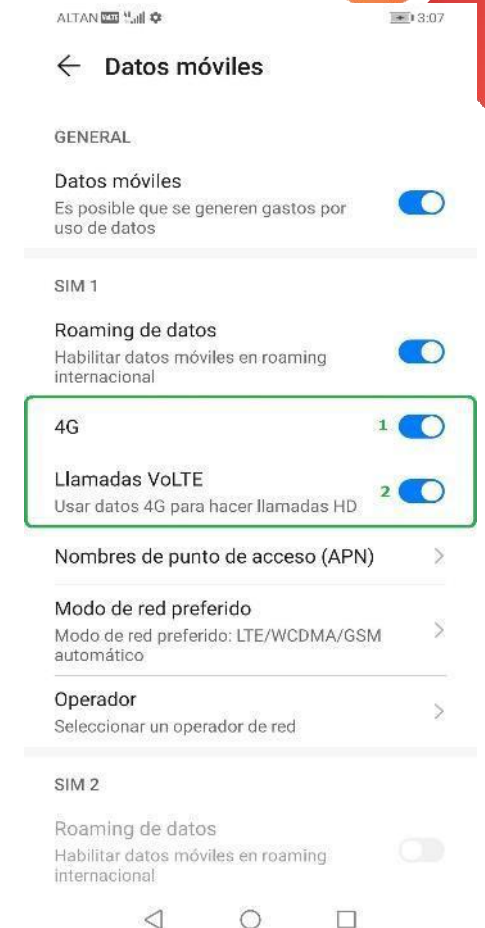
ALTAN VoLTE 3:07

Datos móviles

GENERAL

Datos móviles
Es posible que se generen gastos por uso de datos

SIM 1

Roaming de datos
Habilitar datos móviles en roaming internacional

4G
1

Llamadas VoLTE
Usar datos 4G para hacer llamadas HD
2

Nombres de punto de acceso (APN)

Modo de red preferido
Modo de red preferido: LTE/WCDMA/GSM automático

Operador
Seleccionar un operador de red

SIM 2

Roaming de datos
Habilitar datos móviles en roaming internacional